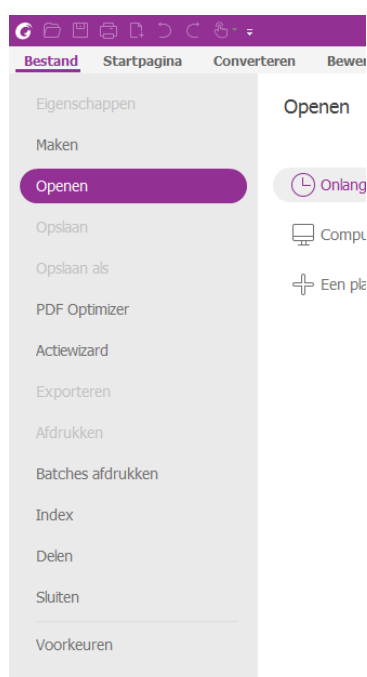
Bestand Startpagina Converteren Bewer

Eigenschappen
Maken
Openen
Opslaan
Opslaan als
PDF Optimizer
Actiewizard
Exporteren
Afdrukken
Batches afdrukken
Index
Delen
Sluiten
Voorkeuren

Openen

Onlang
Compu
Een pla